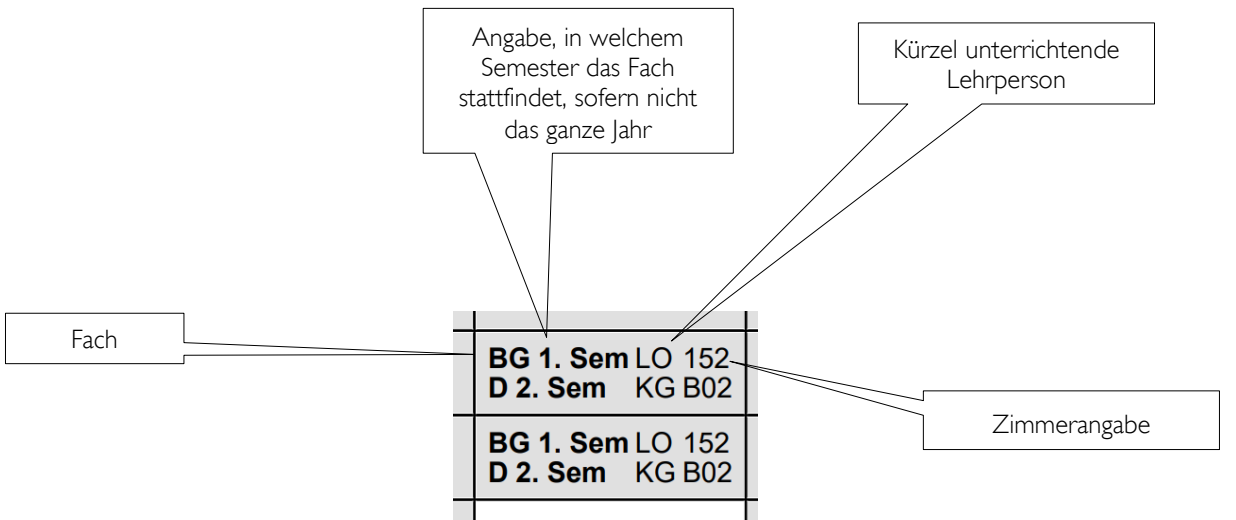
Angabe, in welchem Semester das Fach stattfindet, sofern nicht das ganze Jahr

Kürzel unterrichtende Lehrperson

Fach

**BG 1. Sem** LO 152
**D 2. Sem** KG B02

Zimmerangabe

**BG 1. Sem** LO 152
**D 2. Sem** KG B02